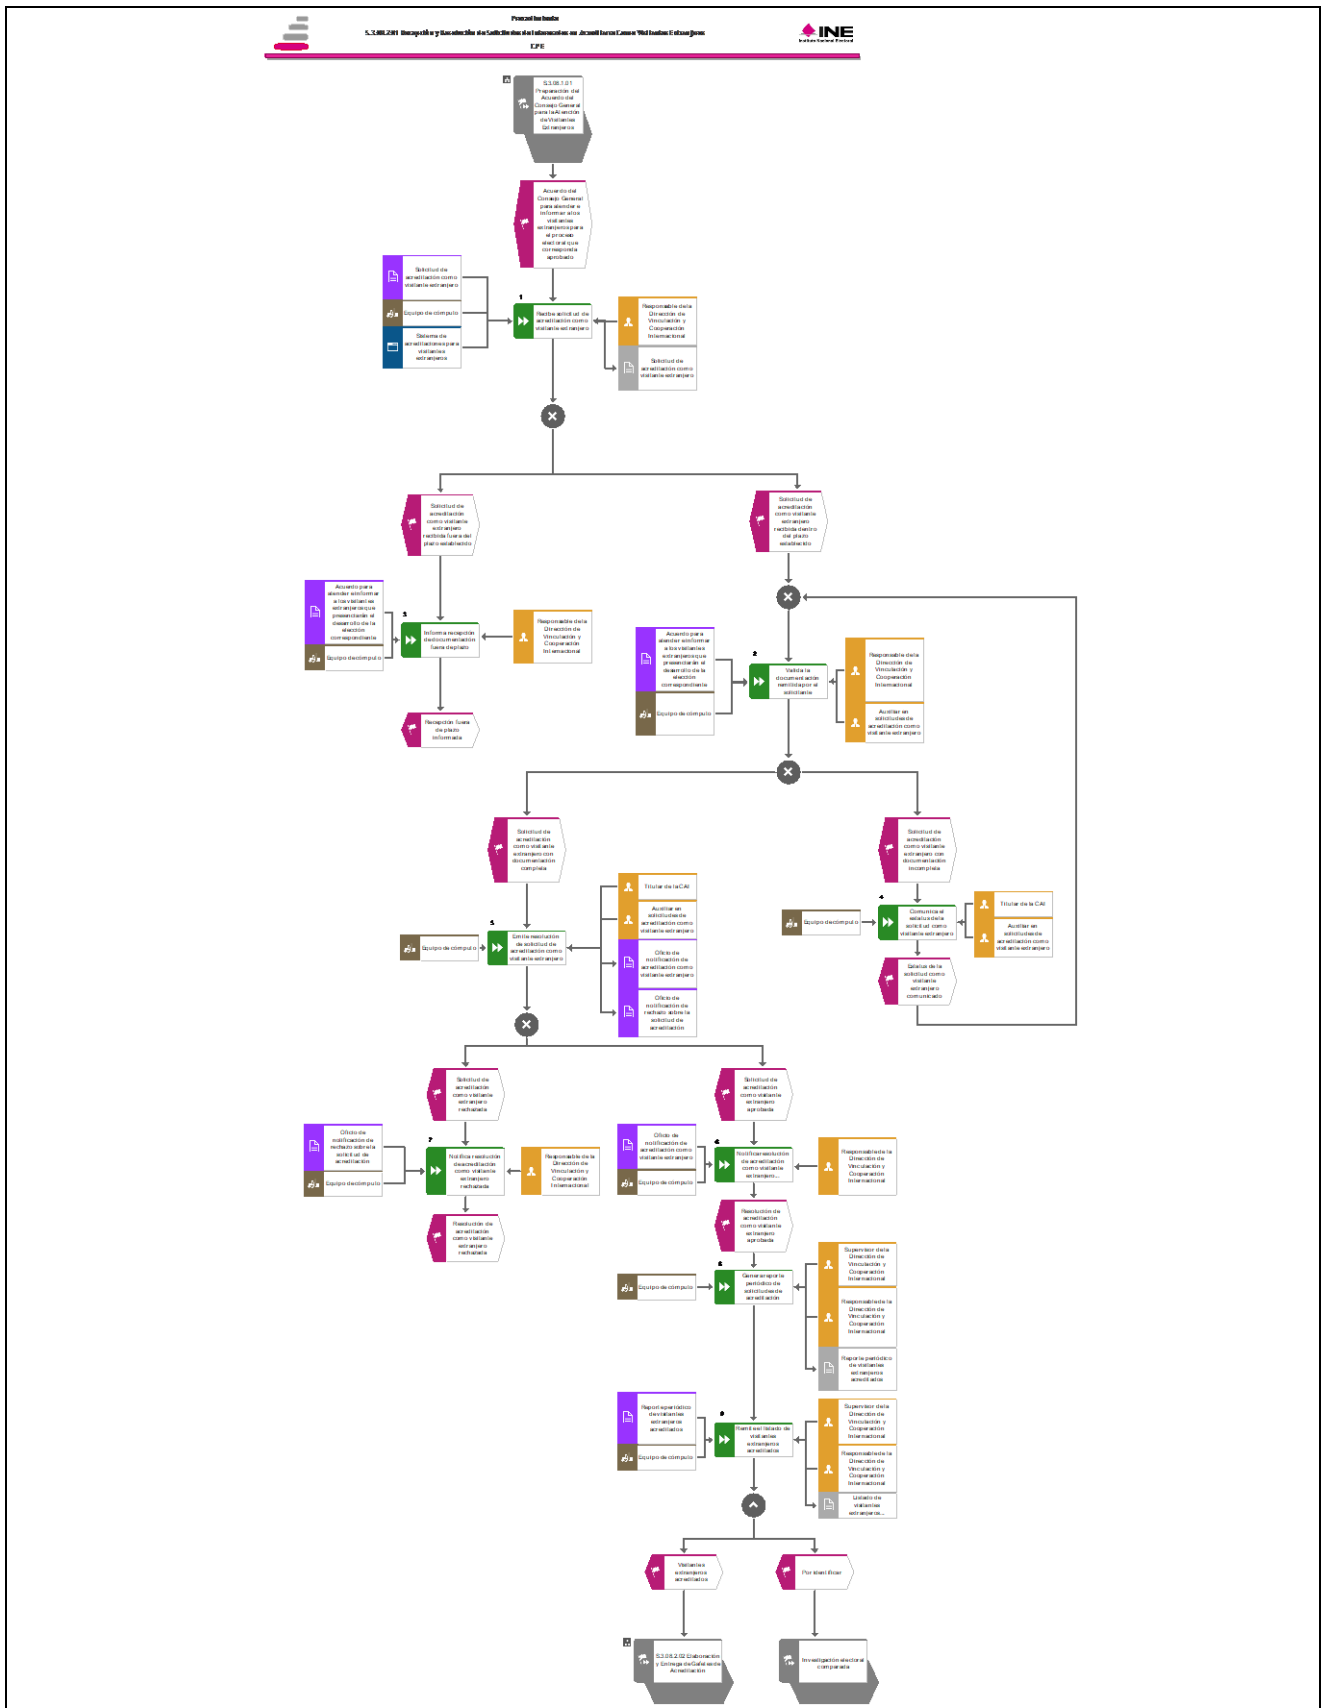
Proceso Instituto
5.3.08.2.01 Recepción y Resolución de Solicitudes de Información en Acreditación Como Visitantes Extranjeros
DPE

INE
Instituto Nacional Electoral

5.3.08.1.01 Preparación del Acuerdo del Consejo General para la Atención de Visitantes Extranjeros

Acuerdo del Consejo General para atender e informar a los visitantes extranjeros para el proceso electoral que corresponda aprobado

Solicitud de acreditación como visitante extranjero
Equipo de cómputo
Sistema de acreditaciones para visitantes extranjeros

1
Recibe solicitud de acreditación como visitante extranjero

Responsable de la Dirección de Vinculación y Cooperación Internacional
Solicitud de acreditación como visitante extranjero

Solicitud de acreditación como visitante extranjero recibida fuera del plazo establecido

Solicitud de acreditación como visitante extranjero recibida dentro del plazo establecido

Acuerdo para atender e informar a los visitantes extranjeros que presenciarán el desarrollo de la elección correspondiente
Equipo de cómputo

3
Informa recepción de documentación fuera de plazo

Responsable de la Dirección de Vinculación y Cooperación Internacional

Recepción fuera de plazo informada

Acuerdo para atender e informar a los visitantes extranjeros que presenciarán el desarrollo de la elección correspondiente
Equipo de cómputo

2
Valida la documentación remitida por el solicitante

Responsable de la Dirección de Vinculación y Cooperación Internacional
Auxiliar en solicitudes de acreditación como visitante extranjero

Solicitud de acreditación como visitante extranjero con documentación completa

Solicitud de acreditación como visitante extranjero con documentación incompleta

Titular de la CAI
Auxiliar en solicitudes de acreditación como visitante extranjero
Oficio de notificación de acreditación como visitante extranjero
Oficio de notificación de rechazo sobre la solicitud de acreditación

Equipo de cómputo
5
Emite resolución de solicitud de acreditación como visitante extranjero

Equipo de cómputo
4
Comunica el estatus de la solicitud como visitante extranjero

Titular de la CAI
Auxiliar en solicitudes de acreditación como visitante extranjero

Estatus de la solicitud como visitante extranjero comunicado

Solicitud de acreditación como visitante extranjero rechazada

Solicitud de acreditación como visitante extranjero aprobada

Oficio de notificación de rechazo sobre la solicitud de acreditación
Equipo de cómputo

7
Notifica resolución de acreditación como visitante extranjero rechazada

Responsable de la Dirección de Vinculación y Cooperación Internacional

Resolución de acreditación como visitante extranjero rechazada

Oficio de notificación de acreditación como visitante extranjero
Equipo de cómputo

6
Notifica resolución de acreditación como visitante extranjero...

Responsable de la Dirección de Vinculación y Cooperación Internacional

Resolución de acreditación como visitante extranjero aprobada

Equipo de cómputo
8
Genera reporte periódico de solicitudes de acreditación

Supervisor de la Dirección de Vinculación y Cooperación Internacional
Responsable de la Dirección de Vinculación y Cooperación Internacional
Reporte periódico de visitantes extranjeros acreditados

Reporte periódico de visitantes extranjeros acreditados
Equipo de cómputo

9
Remite el listado de visitantes extranjeros acreditados

Supervisor de la Dirección de Vinculación y Cooperación Internacional
Responsable de la Dirección de Vinculación y Cooperación Internacional
Listado de visitantes extranjeros...

Visitantes extranjeros acreditados

Por identificar

5.3.08.2.02 Elaboración y Entrega de Gafetes de Acreditación

Investigación electoral comparada